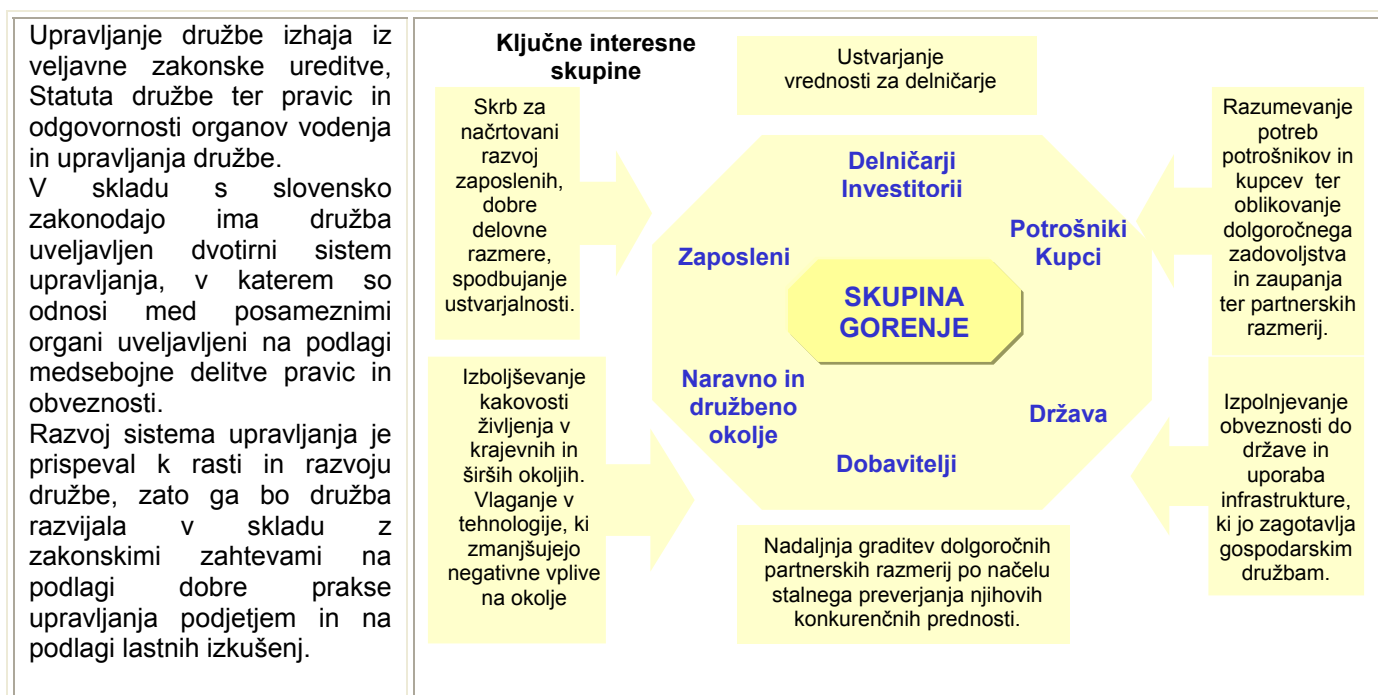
Upravljanje družbe izhaja iz veljavne zakonske ureditve, Statuta družbe ter pravic in odgovornosti organov vodenja in upravljanja družbe.
V skladu s slovensko zakonodajo ima družba uveljavljen dvotirni sistem upravljanja, v katerem so odnosi med posameznimi organi uveljavljeni na podlagi medsebojne delitve pravic in obveznosti.
Razvoj sistema upravljanja je prispeval k rasti in razvoju družbe, zato ga bo družba razvijala v skladu z zakonskimi zahtevami na podlagi dobre prakse upravljanja podjetjem in na podlagi lastnih izkušenj.

Ključne interesne skupine

Ustvarjanje vrednosti za delničarje

Skrb za načrtovani razvoj zaposlenih, dobre delovne razmere, spodbujanje ustvarjalnosti.

Razumevanje potreb potrošnikov in kupcev ter oblikovanje dolgoročnega zadovoljstva in zaupanja ter partnerskih razmerij.

Delničarji Investitorji

Potrošniki Kupci

Zaposleni

SKUPINA GORENJE

Naravno in družbeno okolje

Država

Dobavitelji

Izboljševanje kakovosti življenja v krajevnih in širših okoljih. Vlaganje v tehnologije, ki zmanjšujejo negativne vplive na okolje

Izpolnjevanje obveznosti do države in uporaba infrastrukture, ki jo zagotavlja gospodarskim družbam.

Nadaljnja graditev dolgoročnih partnerskih razmerij po načelu stalnega preverjanja njihovih konkurenčnih prednosti.